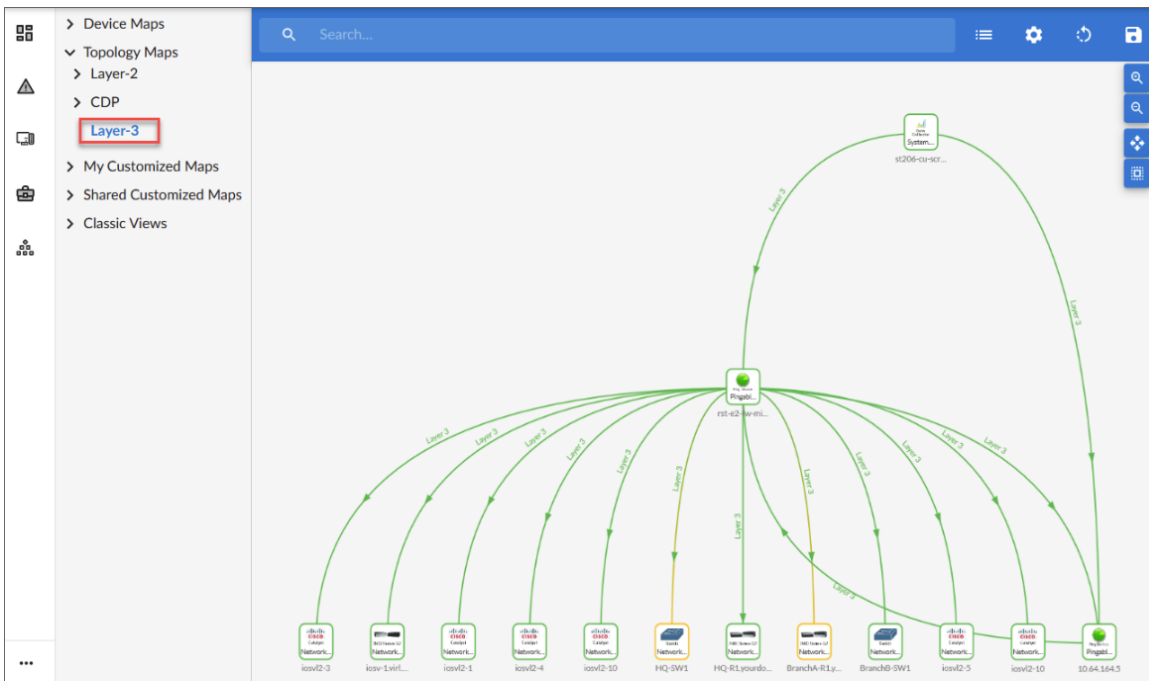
Device Maps
Topology Maps
Layer-2
CDP
Layer-3
My Customized Maps
Shared Customized Maps
Classic Views

Search...

System...
st206-cu-scr...
Layer 3
Layer 3
Pingabl...
rst-e2-sw-mi...
Layer 3
Layer 3
Layer 3
Layer 3
Layer 3
Layer 3
Layer 3
Layer 3
Layer 3
Layer 3
Layer 3
Layer 3
Layer 3
Layer 3
Network...
iosvl2-3
Network...
iosv-1.virl...
Network...
iosvl2-1
Network...
iosvl2-4
Network...
iosvl2-10
Network...
HQ-SW1
Network...
HQ-R1.yourdo...
Network...
BranchA-R1.y...
Network...
BranchB-SW1
Network...
iosvl2-5
Network...
iosvl2-10
Pingabl...
10.64.164.5
...